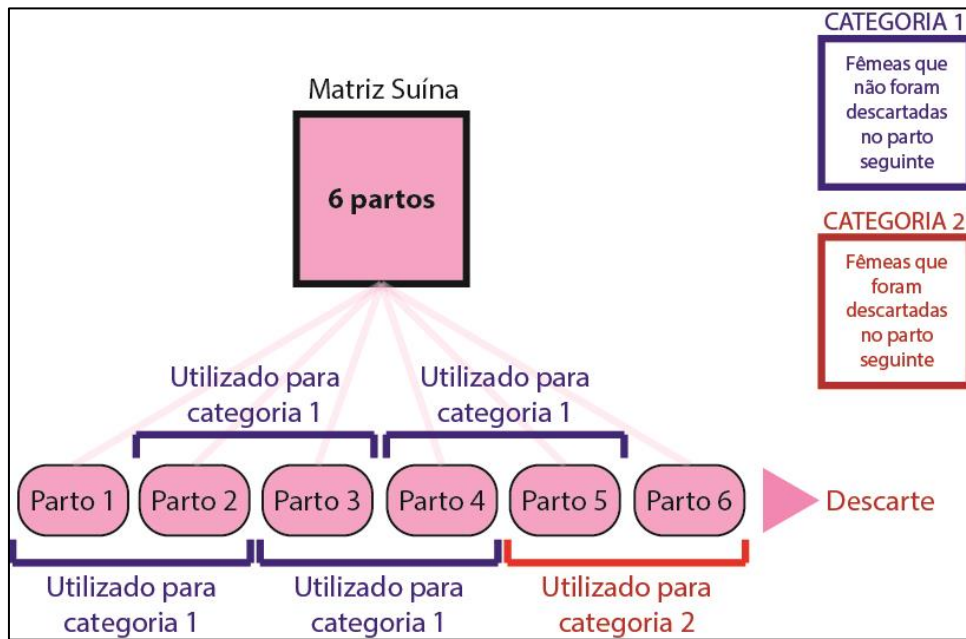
Matriz Suína

6 partos

CATEGORIA 1

Fêmeas que não foram descartadas no parto seguinte

CATEGORIA 2

Fêmeas que foram descartadas no parto seguinte

Utilizado para categoria 1

Utilizado para categoria 1

Parto 1
Parto 2
Parto 3
Parto 4
Parto 5
Parto 6

Descarte

Utilizado para categoria 1

Utilizado para categoria 1

Utilizado para categoria 2